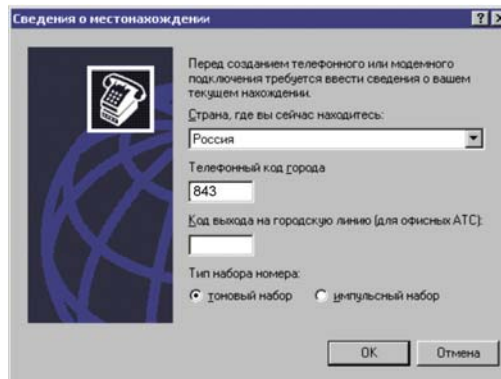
Сведения о местонахождении

?
X

Перед созданием телефонного или модемного подключения требуется ввести сведения о вашем текущем нахождении.

Страна, где вы сейчас находитесь:

Россия

Телефонный код города

843

Код выхода на городскую линию (для офисных АТС):

Тип набора номера:

тоновый набор

импульсный набор

OK

Отмена